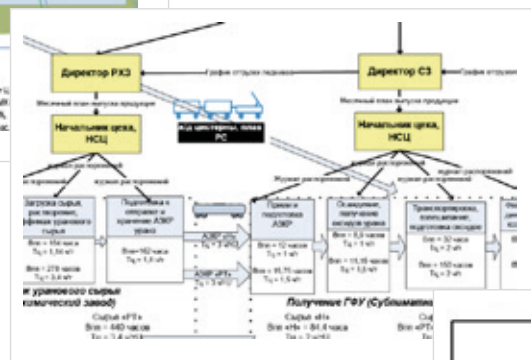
Директор РХЗ

График отгрузки подвижной

Директор СЗ

Месячный план выпуска продукции

Начальник цеха, НСЦ

Ж/д цистерны, план РС

Месячный план выпуска продукции

Начальник цеха, НСЦ

Загрузка сырья, растворение, аффинаж уранового сырья

Вов = 154 часа
$T_{Ц}$ = 1,54 ч/т

Вов = 278 часов
$T_{Ц}$ = 2,8 ч/т

Подготовка к отправке и хранение АЗКР урана

Вов = 162 часа
$T_{Ц}$ = 1,5 ч/т

АЗКР «Pt»
$T_{Ц}$ = 1,5 ч/т

АЗКР «Pt»
$T_{Ц}$ = 1,5 ч/т

Прием и подготовка АЗКР

Вов = 12 часов
$T_{Ц}$ = 1 ч/т

Вов = 15,75 часов
$T_{Ц}$ = 1,5 ч/т

Осаждение, получение закиси урана

Вов = 8,8 часов
$T_{Ц}$ = 1 ч/т

Вов = 11,16 часов
$T_{Ц}$ = 1,1 ч/т

Транспортировка, охлаждение, подготовка посуды

Вов = 32 часа
$T_{Ц}$ = 2 ч/т

Вов = 150 часов
$T_{Ц}$ = 2 ч/т

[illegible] уранового сырья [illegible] химический завод)

Сырье «Pt»
Вов = 440 часов
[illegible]

Получение ГФУ (Сублимати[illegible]

Сырье «Pt»
Вов «Pt» = 84,4 часа
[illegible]

Сырье «Pt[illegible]
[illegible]